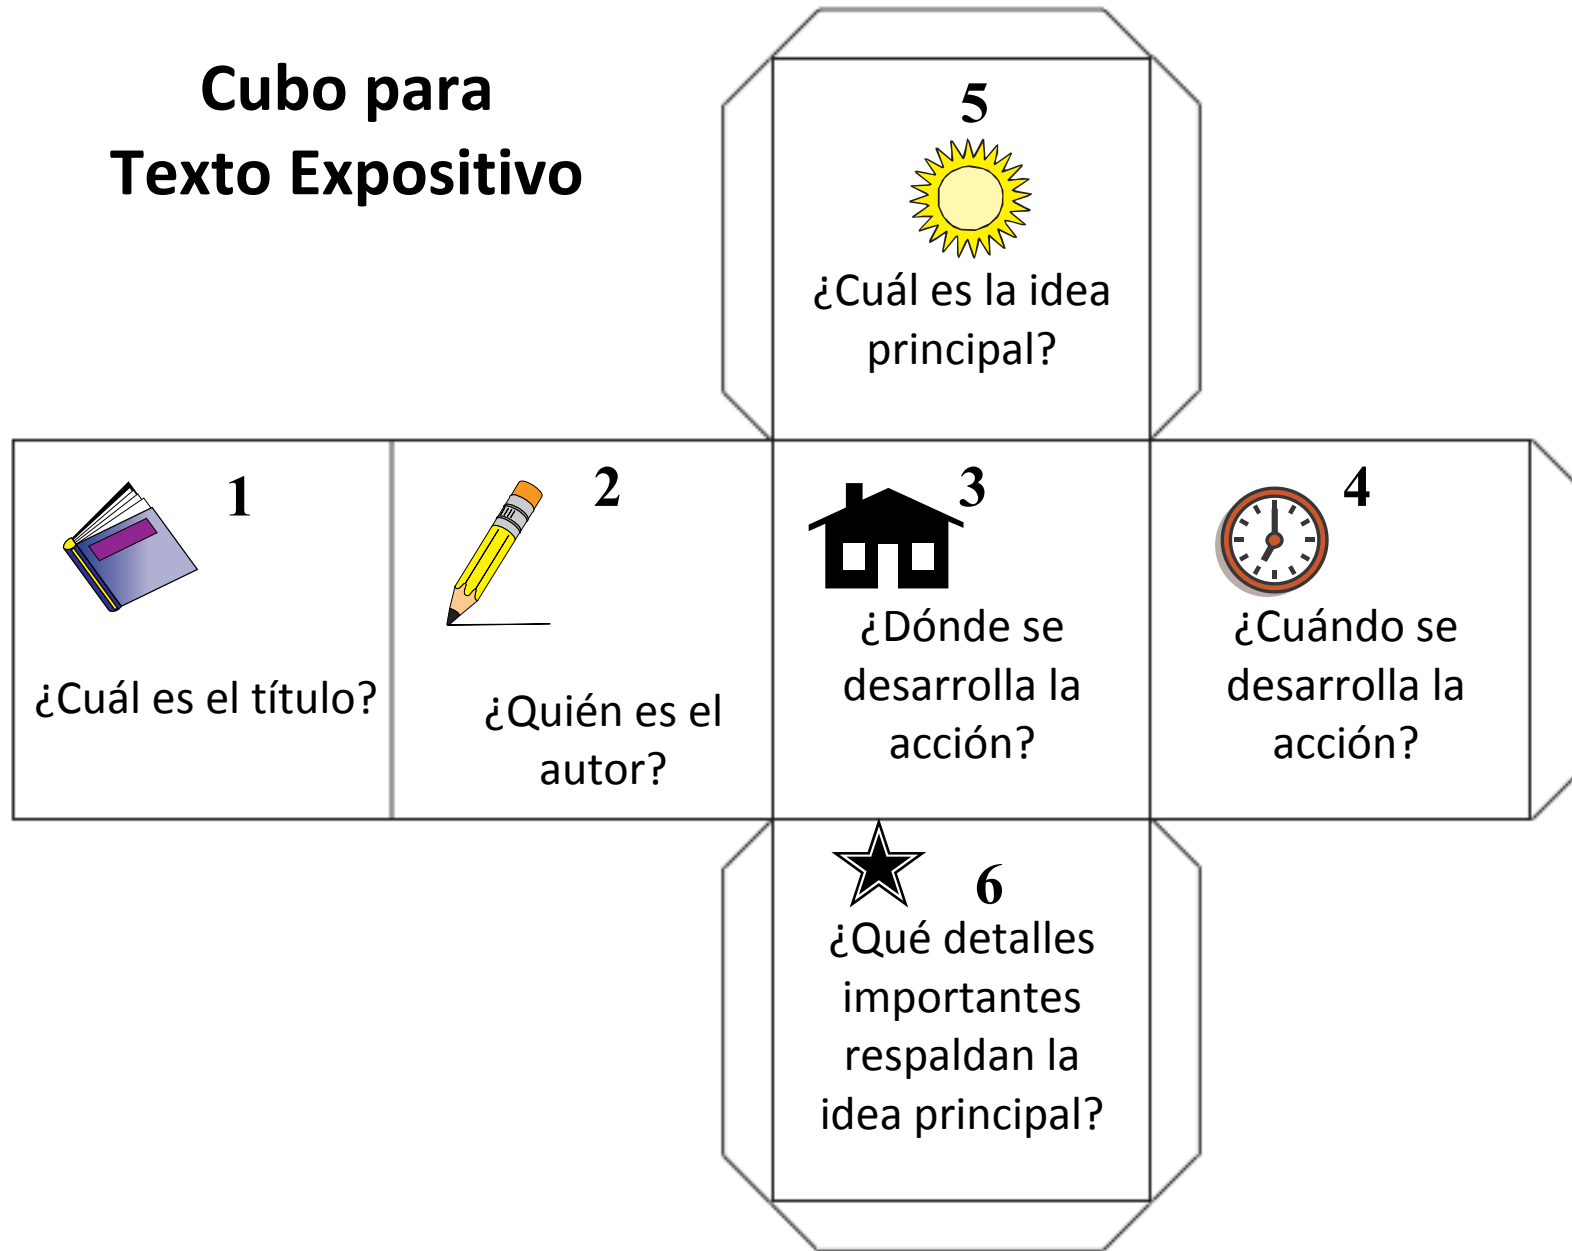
Cubo para
Texto Expositivo

5

¿Cuál es la idea principal?

1

¿Cuál es el título?

2

¿Quién es el autor?

3

¿Dónde se desarrolla la acción?

4

¿Cuándo se desarrolla la acción?

6

¿Qué detalles importantes respaldan la idea principal?